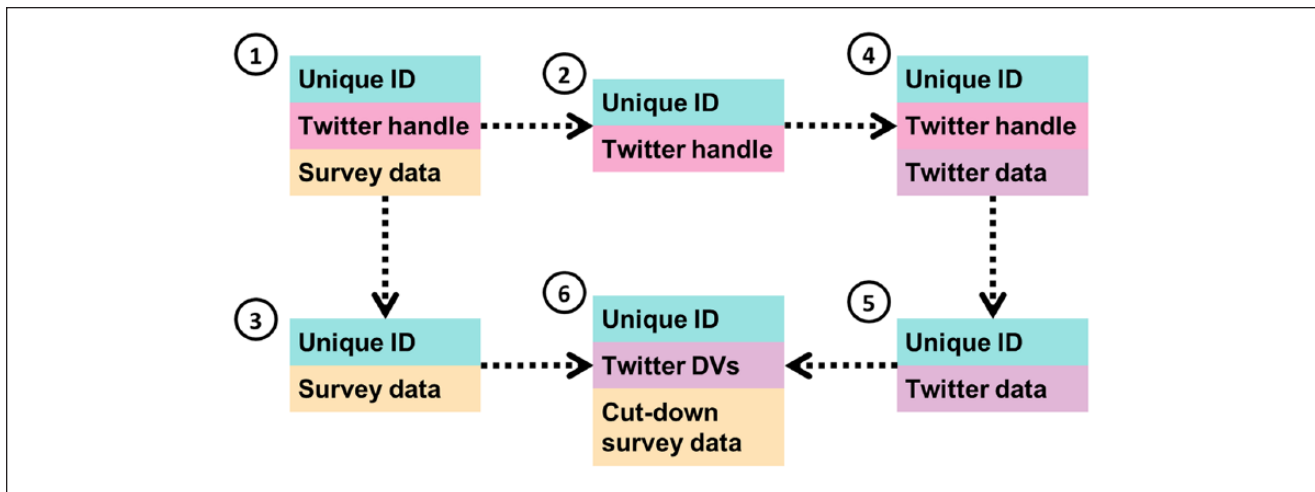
1
Unique ID
Twitter handle
Survey data

2
Unique ID
Twitter handle

4
Unique ID
Twitter handle
Twitter data

3
Unique ID
Survey data

6
Unique ID
Twitter DVs
Cut-down survey data

5
Unique ID
Twitter data